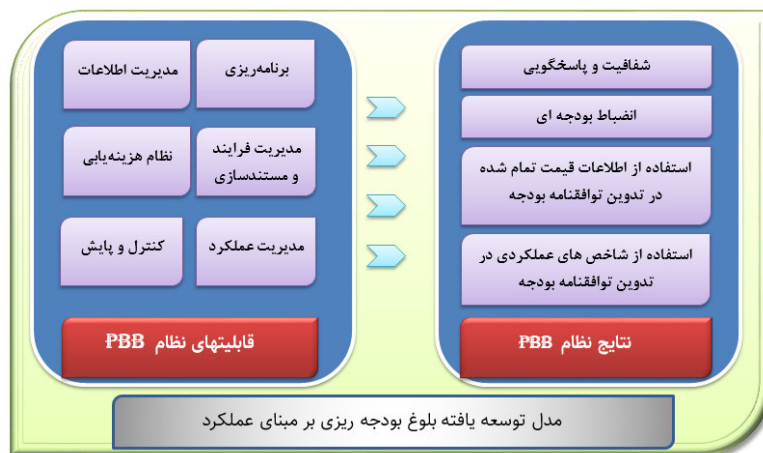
برنامه‌ریزی

مدیریت اطلاعات

مدیریت فرایند و مستندسازی

نظام هزینه‌یابی

مدیریت عملکرد

کنترل و پایش

قابلیتهای نظام PBB

شفافیت و پاسخگویی

انضباط بودجه ای

استفاده از اطلاعات قیمت تمام شده در تدوین توافقنامه بودجه

استفاده از شاخص های عملکردی در تدوین توافقنامه بودجه

نتایج نظام PBB

مدل توسعه یافته بلوغ بودجه ریزی بر مبنای عملکرد